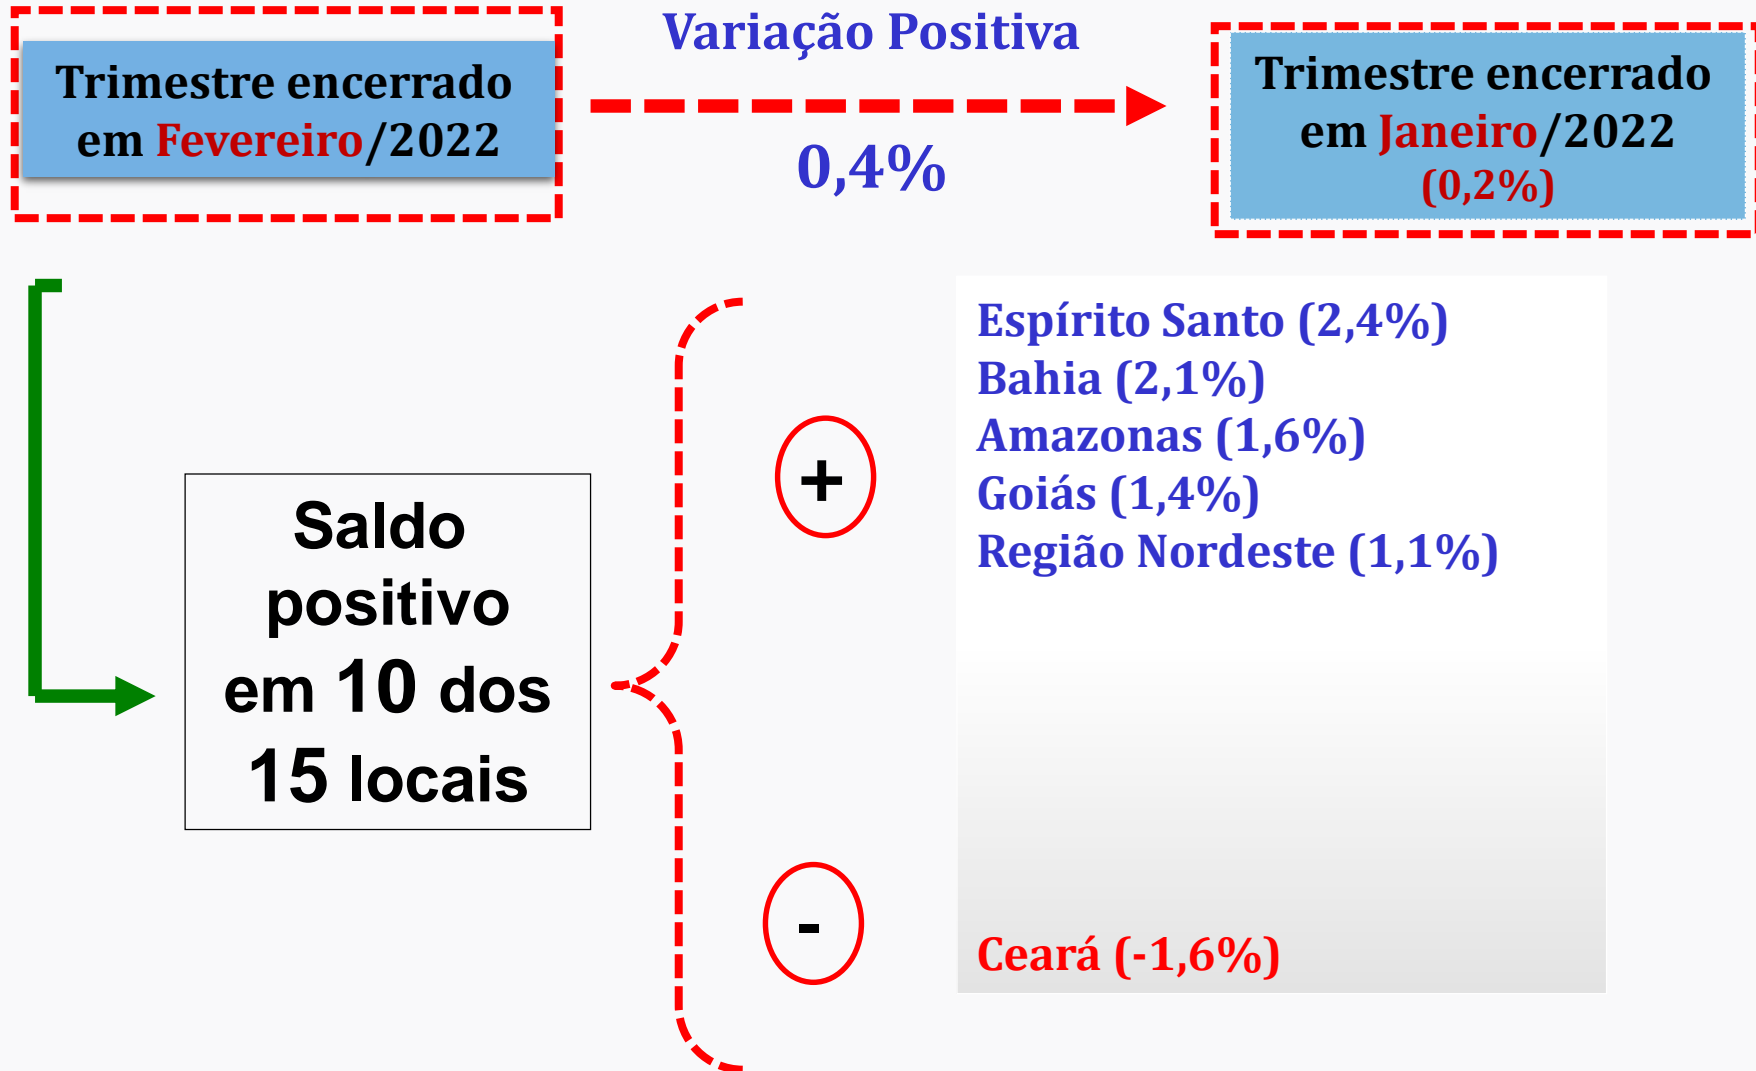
Trimestre encerrado em Fevereiro/2022

Variação Positiva

0,4%

Trimestre encerrado em Janeiro/2022 (0,2%)

Saldo positivo em 10 dos 15 locais

+

Espírito Santo (2,4%)
Bahia (2,1%)
Amazonas (1,6%)
Goiás (1,4%)
Região Nordeste (1,1%)

-

Ceará (-1,6%)